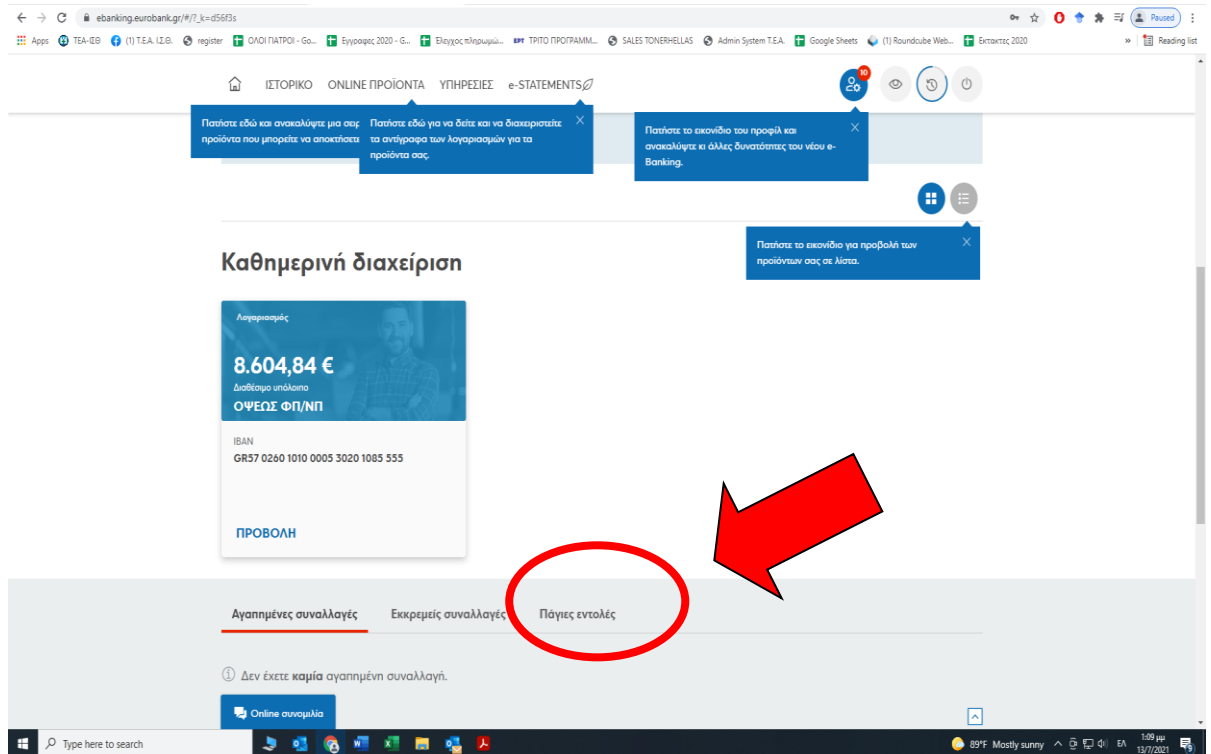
ebanking.eurobank.gr/#/?_k=d56f3s

Paused

Apps TEA-ΙΣΘ (1) Τ.Ε.Α. Ι.Σ.Θ. register ΟΛΟΙ ΓΙΑΤΡΟΙ - Go... Εγγραφες 2020 - G... Έλεγχος πληρωμώ... ΤΡΙΤΟ ΠΡΟΓΡΑΜΜ... SALES TONERHELLAS Admin System T.E.A. Google Sheets (1) Roundcube Web... Εκτακτες 2020 » Reading list

ΙΣΤΟΡΙΚΟ ONLINE ΠΡΟΪΟΝΤΑ ΥΠΗΡΕΣΙΕΣ e-STATEMENTS

10

Πατήστε εδώ και ανακαλύψτε για σει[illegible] προϊόντα που μπορείτε να αποκτήσετε

Πατήστε εδώ για να δείτε και να διαχειριστείτε τα αντίγραφα των λογαριασμών για τα προϊόντα σας.

Πατήστε το εικονίδιο του προφίλ και ανακαλύψτε κι άλλες δυνατότητες του νέου e-Banking.

Πατήστε το εικονίδιο για προβολή των προϊόντων σας σε λίστα.

Καθημερινή διαχείριση

Λογαριασμός

8.604,84 €

Διαθέσιμο υπόλοιπο

ΟΨΕΩΣ ΦΠ/ΝΠ

IBAN

GR57 0260 1010 0005 3020 1085 555

ΠΡΟΒΟΛΗ

Αγαπημένες συναλλαγές Εκκρεμείς συναλλαγές Πάγιες εντολές

Δεν έχετε **καμία** αγαπημένη συναλλαγή.

Online συνομιλία

Type here to search

89°F Mostly sunny ΕΛ 1:09 μμ 13/7/2021